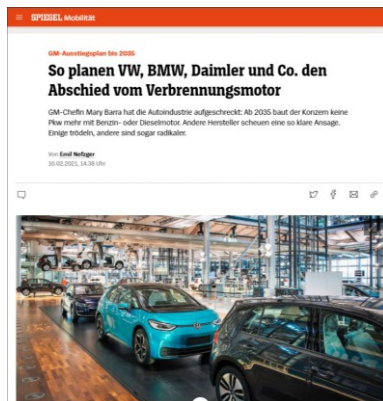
SPIEGEL Mobilität

GM-Ausstiegsplan bis 2035

So planen VW, BMW, Daimler und Co. den Abschied vom Verbrennungsmotor

GM-Chefin Mary Barra hat die Autoindustrie aufgeschreckt: Ab 2035 baut der Konzern keine Pkw mehr mit Benzin- oder Dieselmotor. Andere Hersteller scheuen eine so klare Ansage. Einige trödeln, andere sind sogar radikaler.

Von Emil Nefzger
10.02.2021, 14.38 Uhr